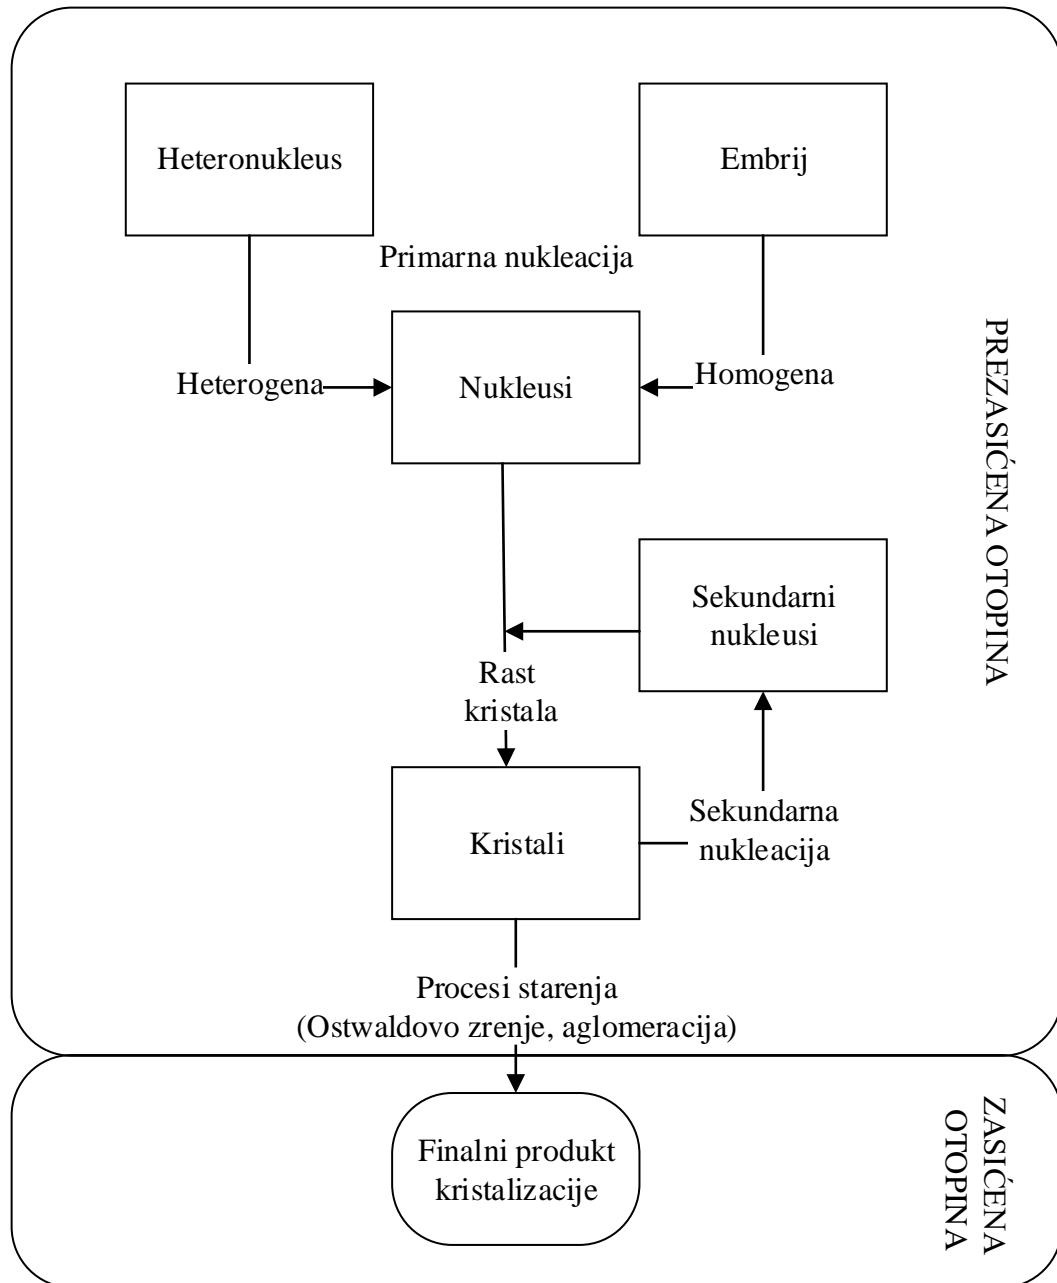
Heteronukleus

Embrij

Primarna nukleacija

Heterogena

Nukleusi

Homogena

PREZASIĆENA OTOPINA

Sekundarni nukleusi

Rast kristala

Kristali

Sekundarna nukleacija

Procesi starenja
(Ostwaldovo zrenje, aglomeracija)

Finalni produkt kristalizacije

ZASIĆENA OTOPINA